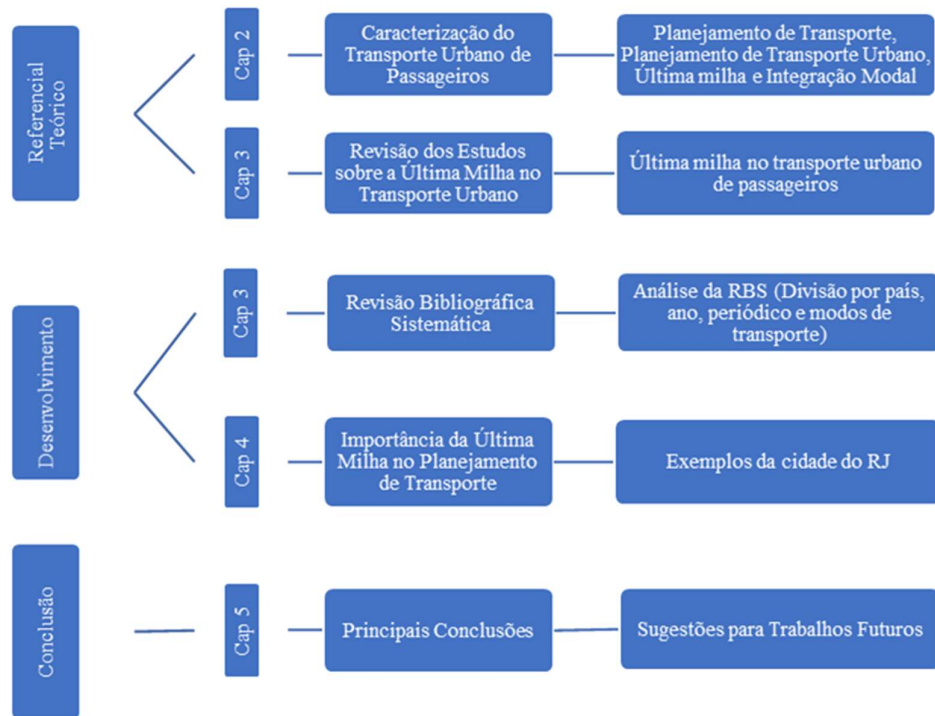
Referencial Teórico

Cap 2

Caracterização do Transporte Urbano de Passageiros

Planejamento de Transporte, Planejamento de Transporte Urbano, Última milha e Integração Modal

Cap 3

Revisão dos Estudos sobre a Última Milha no Transporte Urbano

Última milha no transporte urbano de passageiros

Desenvolvimento

Cap 3

Revisão Bibliográfica Sistemática

Análise da RBS (Divisão por país, ano, periódico e modos de transporte)

Cap 4

Importância da Última Milha no Planejamento de Transporte

Exemplos da cidade do RJ

Conclusão

Cap 5

Principais Conclusões

Sugestões para Trabalhos Futuros